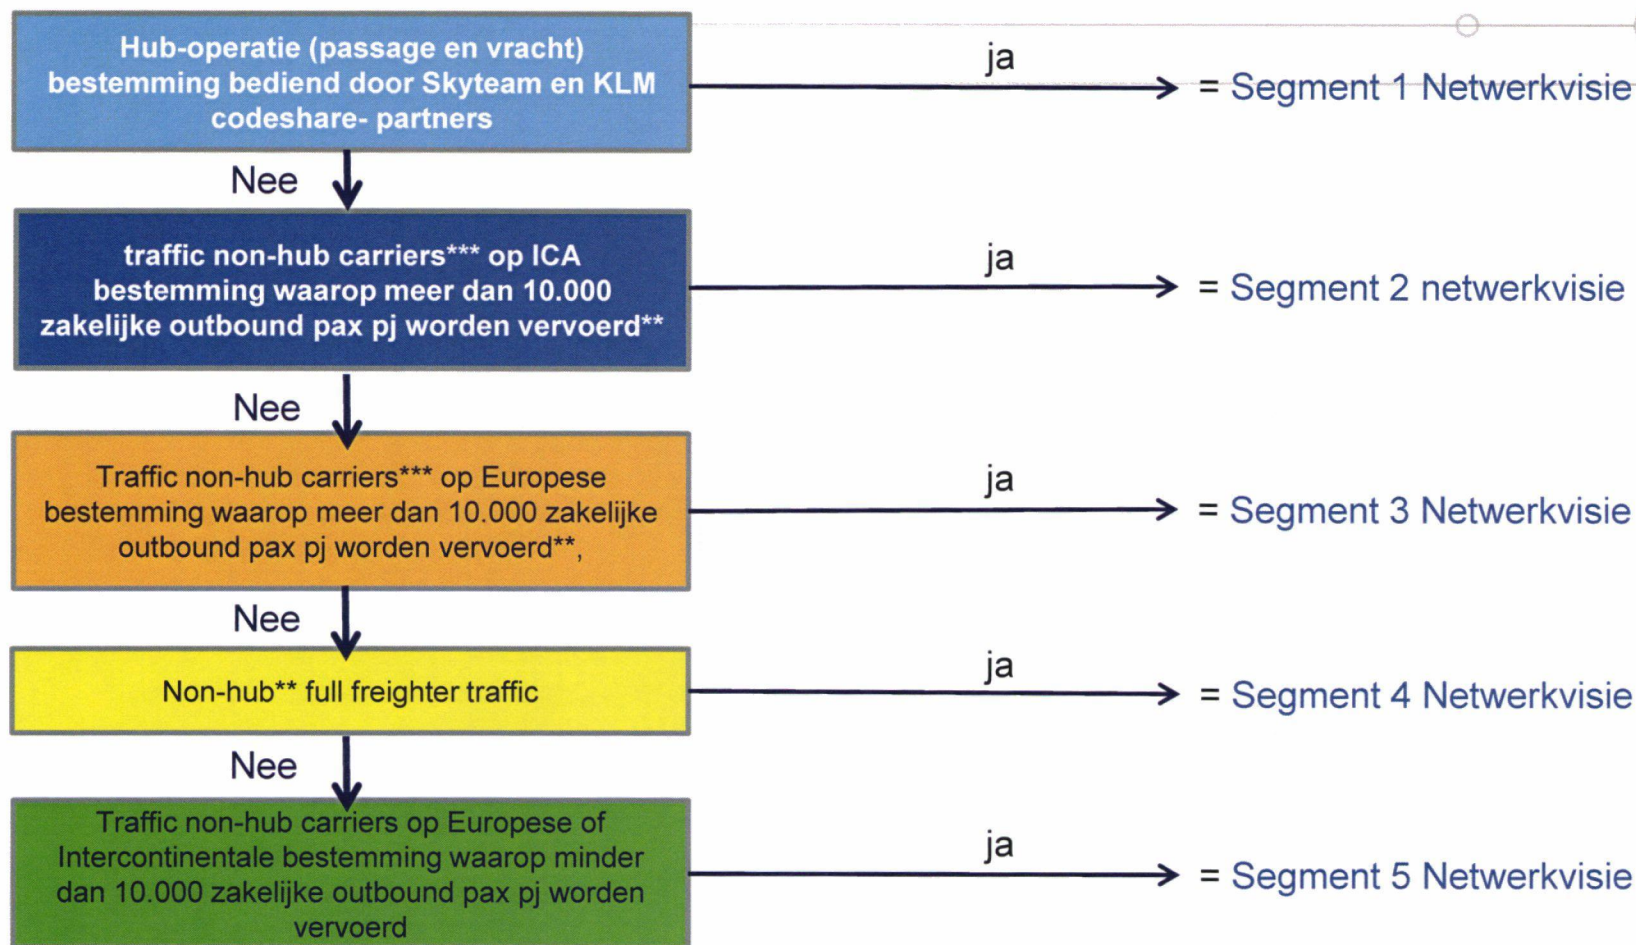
Hub-operatie (passage en vracht) bestemming bediend door Skyteam en KLM codeshare- partners

ja

= Segment 1 Netwerkvisie

Nee

traffic non-hub carriers*** op ICA bestemming waarop meer dan 10.000 zakelijke outbound pax pj worden vervoerd**

ja

= Segment 2 netwerkvisie

Nee

Traffic non-hub carriers*** op Europese bestemming waarop meer dan 10.000 zakelijke outbound pax pj worden vervoerd**,

ja

= Segment 3 Netwerkvisie

Nee

Non-hub** full freighter traffic

ja

= Segment 4 Netwerkvisie

Nee

Traffic non-hub carriers op Europese of Intercontinentale bestemming waarop minder dan 10.000 zakelijke outbound pax pj worden vervoerd

ja

= Segment 5 Netwerkvisie